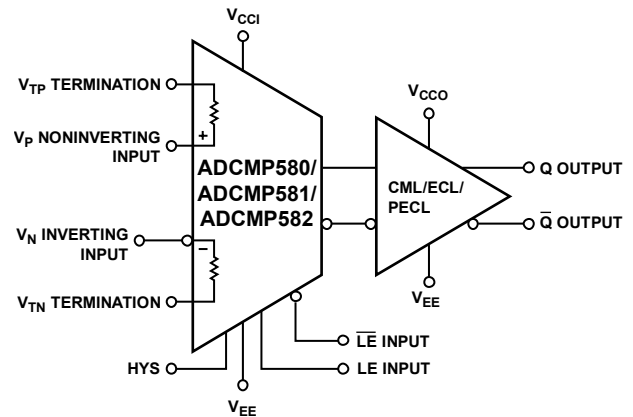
$V_{CCI}$

$V_{TP}$ TERMINATION

$V_P$ NONINVERTING INPUT

+

ADCMP580/
ADCMP581/
ADCMP582

$V_{CCO}$

Q OUTPUT

CML/ECL/
PECL

$\overline{Q}$ OUTPUT

$V_N$ INVERTING INPUT

−

$V_{EE}$

$V_{TN}$ TERMINATION

$\overline{LE}$ INPUT

HYS

LE INPUT

$V_{EE}$